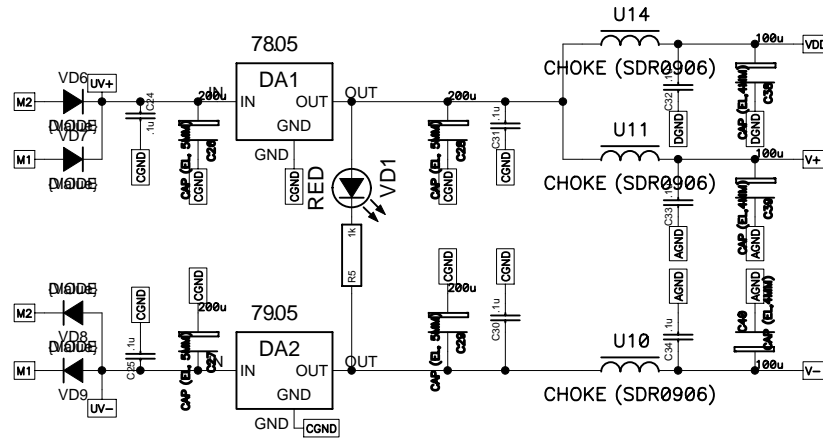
78.05

DA1

IN OUT

GND

GND

CGND

OUT

RED

VD1

1k

R5

79.05

DA2

IN OUT

GND

GND CGND

OUT

M2

M1

VD6

UV+

VD7

DIODE

DIODE

C24

.1u

CGND

200u

CAP (EL, 5MM)

C26

CGND

200u

CAP (EL, 5MM)

C28

CGND

C31

.1u

CGND

U14

CHOKE (SDR0906)

C32

.1u

DGND

100u

CAP (EL, 4MM)

C35

DGND

VDD

U11

CHOKE (SDR0906)

C33

.1u

AGND

100u

CAP (EL, 4MM)

C39

AGND

V+

DIODE

M2

VD8

DIODE

M1

VD9

UV-

C25

.1u

CGND

CGND

200u

CAP (EL, 5MM)

C27

CGND

200u

CAP (EL, 5MM)

C29

CGND

C30

.1u

AGND

AGND

CAP (EL, 4MM)

C40

U10

CHOKE (SDR0906)

C34

.1u

100u

V-